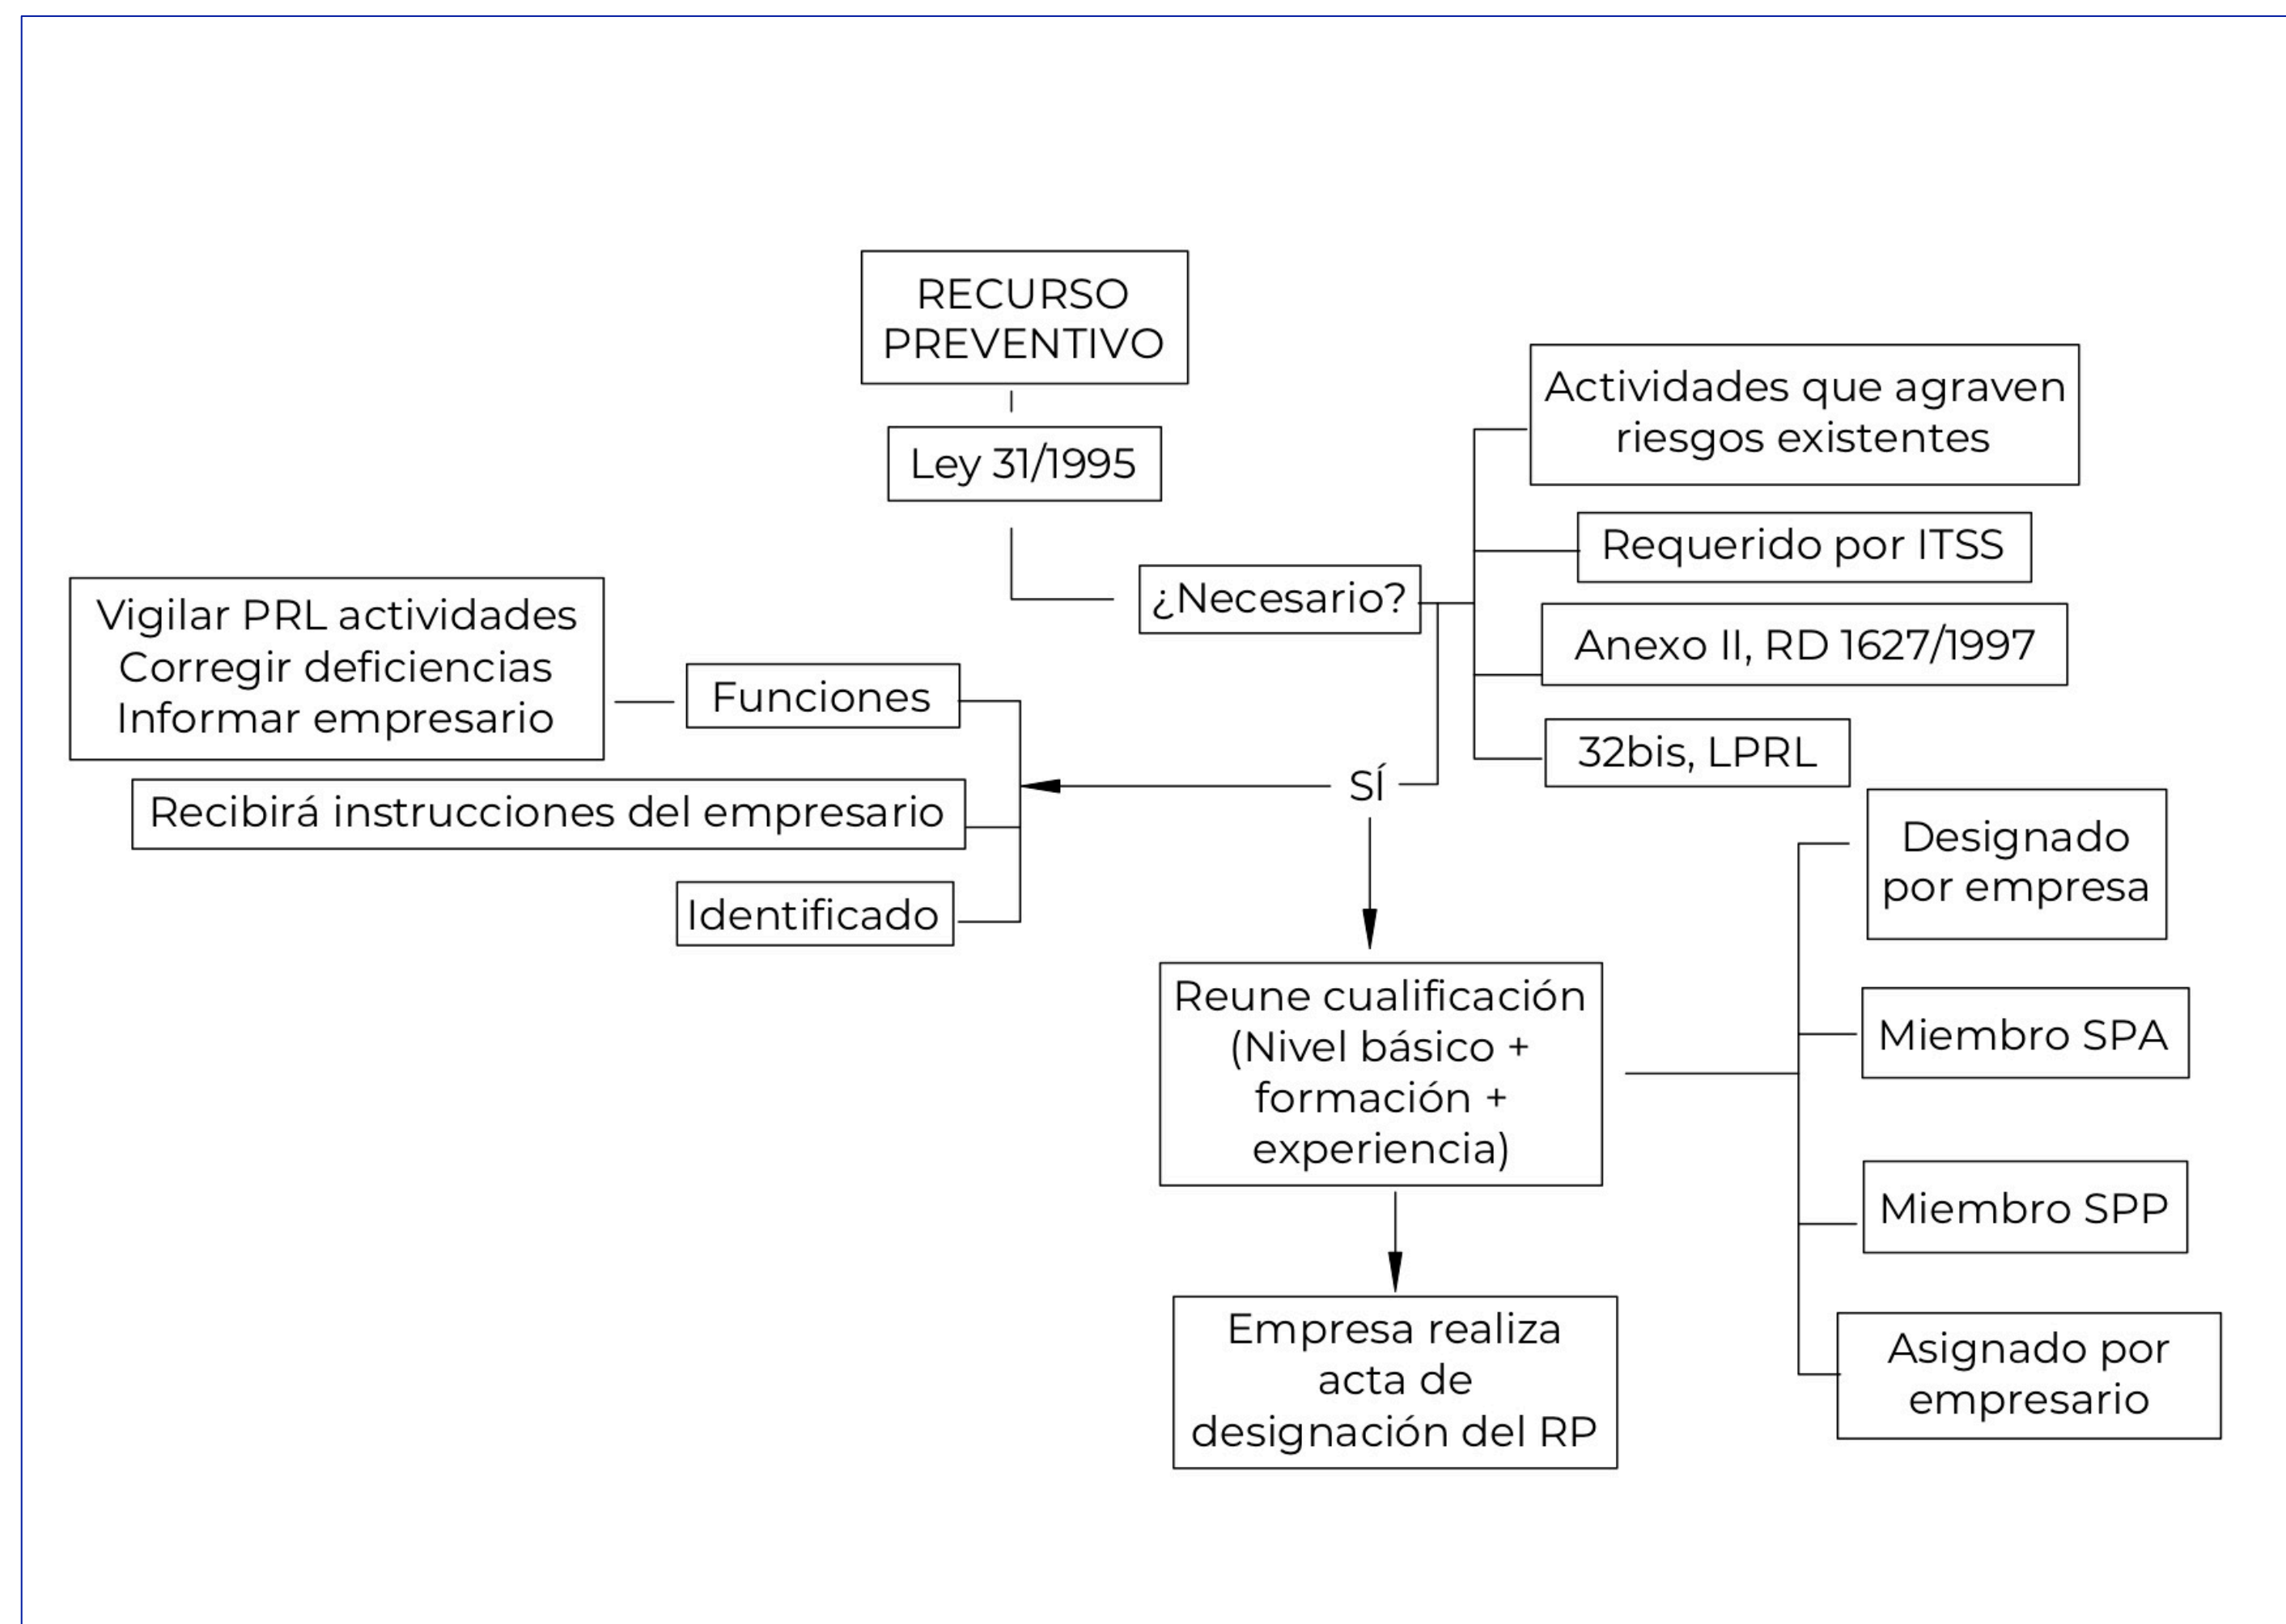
RECURSO PREVENTIVO

Ley 31/1995

¿Necesario?

Actividades que agraven riesgos existentes

Requerido por ITSS

Anexo II, RD 1627/1997

32bis, LPRL

SÍ

Vigilar PRL actividades
Corregir deficiencias
Informar empresario

Funciones

Recibirá instrucciones del empresario

Identificado

Reune cualificación (Nivel básico + formación + experiencia)

Designado por empresa

Miembro SPA

Miembro SPP

Asignado por empresario

Empresa realiza acta de designación del RP